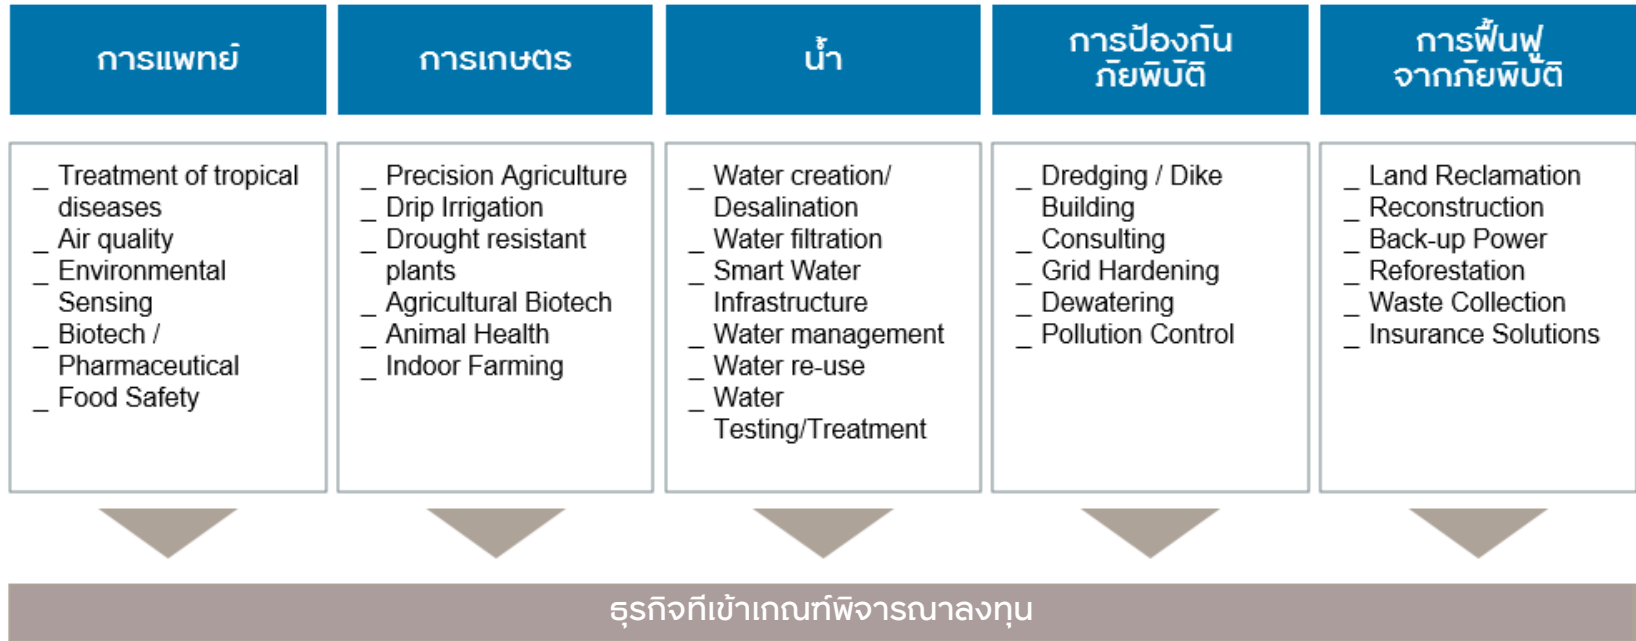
การแพทย์

_ Treatment of tropical diseases
_ Air quality
_ Environmental Sensing
_ Biotech / Pharmaceutical
_ Food Safety

การเกษตร

_ Precision Agriculture
_ Drip Irrigation
_ Drought resistant plants
_ Agricultural Biotech
_ Animal Health
_ Indoor Farming

น้ำ

_ Water creation/ Desalination
_ Water filtration
_ Smart Water Infrastructure
_ Water management
_ Water re-use
_ Water Testing/Treatment

การป้องกันภัยพิบัติ

_ Dredging / Dike Building
_ Consulting
_ Grid Hardening
_ Dewatering
_ Pollution Control

การฟื้นฟูจากภัยพิบัติ

_ Land Reclamation
_ Reconstruction
_ Back-up Power
_ Reforestation
_ Waste Collection
_ Insurance Solutions

ธุรกิจที่เข้าเกณฑ์พิจารณาลงทุน